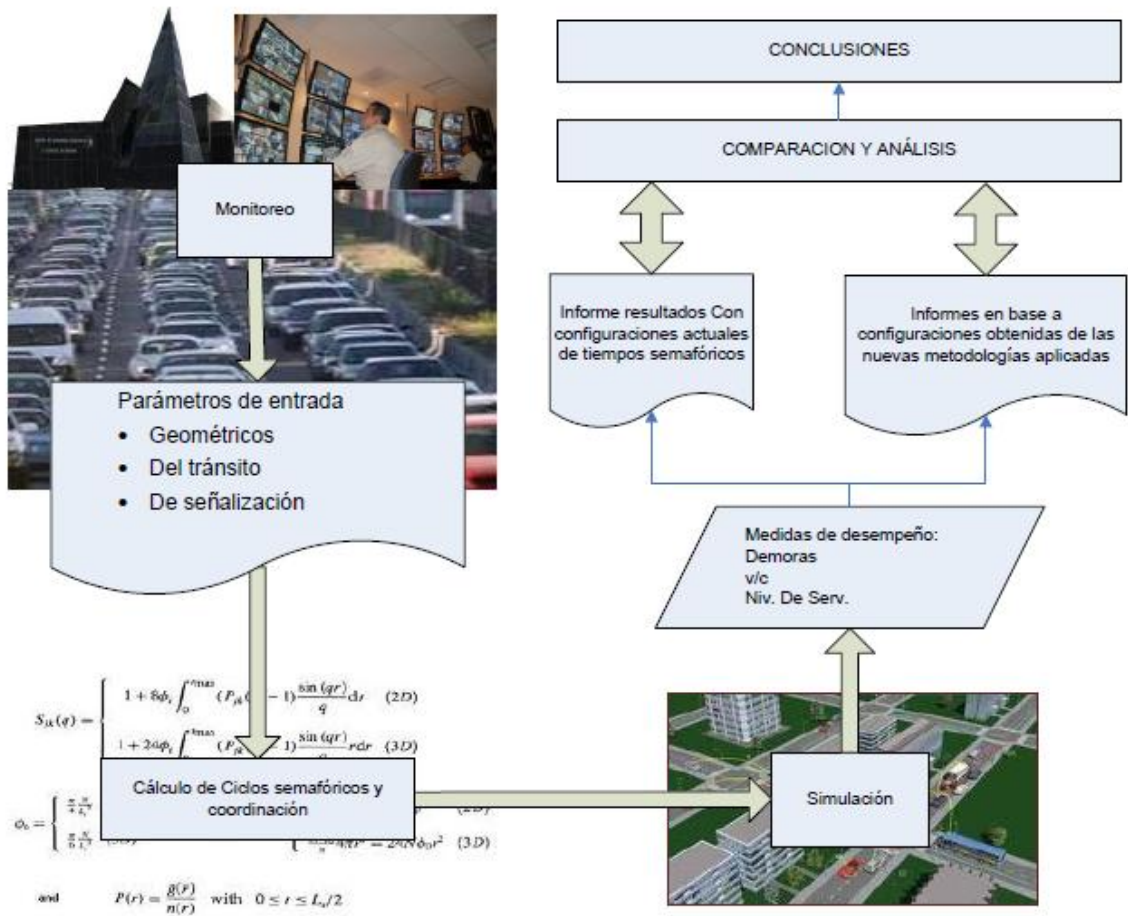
Monitoreo

Parámetros de entrada
• Geométricos
• Del tránsito
• De señalización

$S_{jk}(q) = \begin{cases} 1 + 8\phi_t \int_0^{r_{max}} (P_{jk}(r) - 1) \frac{\sin(qr)}{q} dr & (2D) \\ 1 + 24\phi_t \int_0^{r_{max}} (P_{jk}(r) - 1) \frac{\sin(qr)}{q} r dr & (3D) \end{cases}$

Cálculo de Ciclos semafóricos y coordinación

$\phi_t = \begin{cases} \frac{\pi}{4} \frac{N}{L_s^2} & (2D) \\ \frac{\pi}{6} \frac{N}{L_s^3} & (3D) \end{cases}$ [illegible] $= 2\pi N \phi_0 r^2$ $(3D)$

and $P(r) = \frac{g(r)}{n(r)}$ with $0 \leq r \leq L_s/2$

CONCLUSIONES

COMPARACION Y ANÁLISIS

Informe resultados Con configuraciones actuales de tiempos semafóricos

Informes en base a configuraciones obtenidas de las nuevas metodologías aplicadas

Medidas de desempeño:
Demoras
v/c
Niv. De Serv.

Simulación